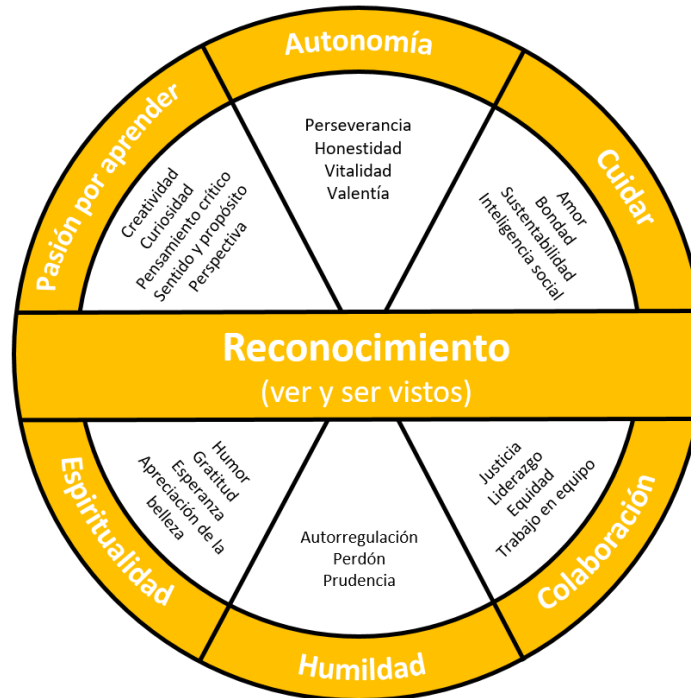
Autonomía

Perseverancia
Honestidad
Vitalidad
Valentía

Cuidar

Amor
Bondad
Sustentabilidad
Inteligencia social

Pasión por aprender

Creatividad
Curiosidad
Pensamiento crítico
Sentido y propósito
Perspectiva

Reconocimiento
(ver y ser vistos)

Espiritualidad

Humor
Gratitud
Esperanza
Apreciación de la belleza

Autorregulación
Perdón
Prudencia

Humildad

Justicia
Liderazgo
Equidad
Trabajo en equipo

Colaboración